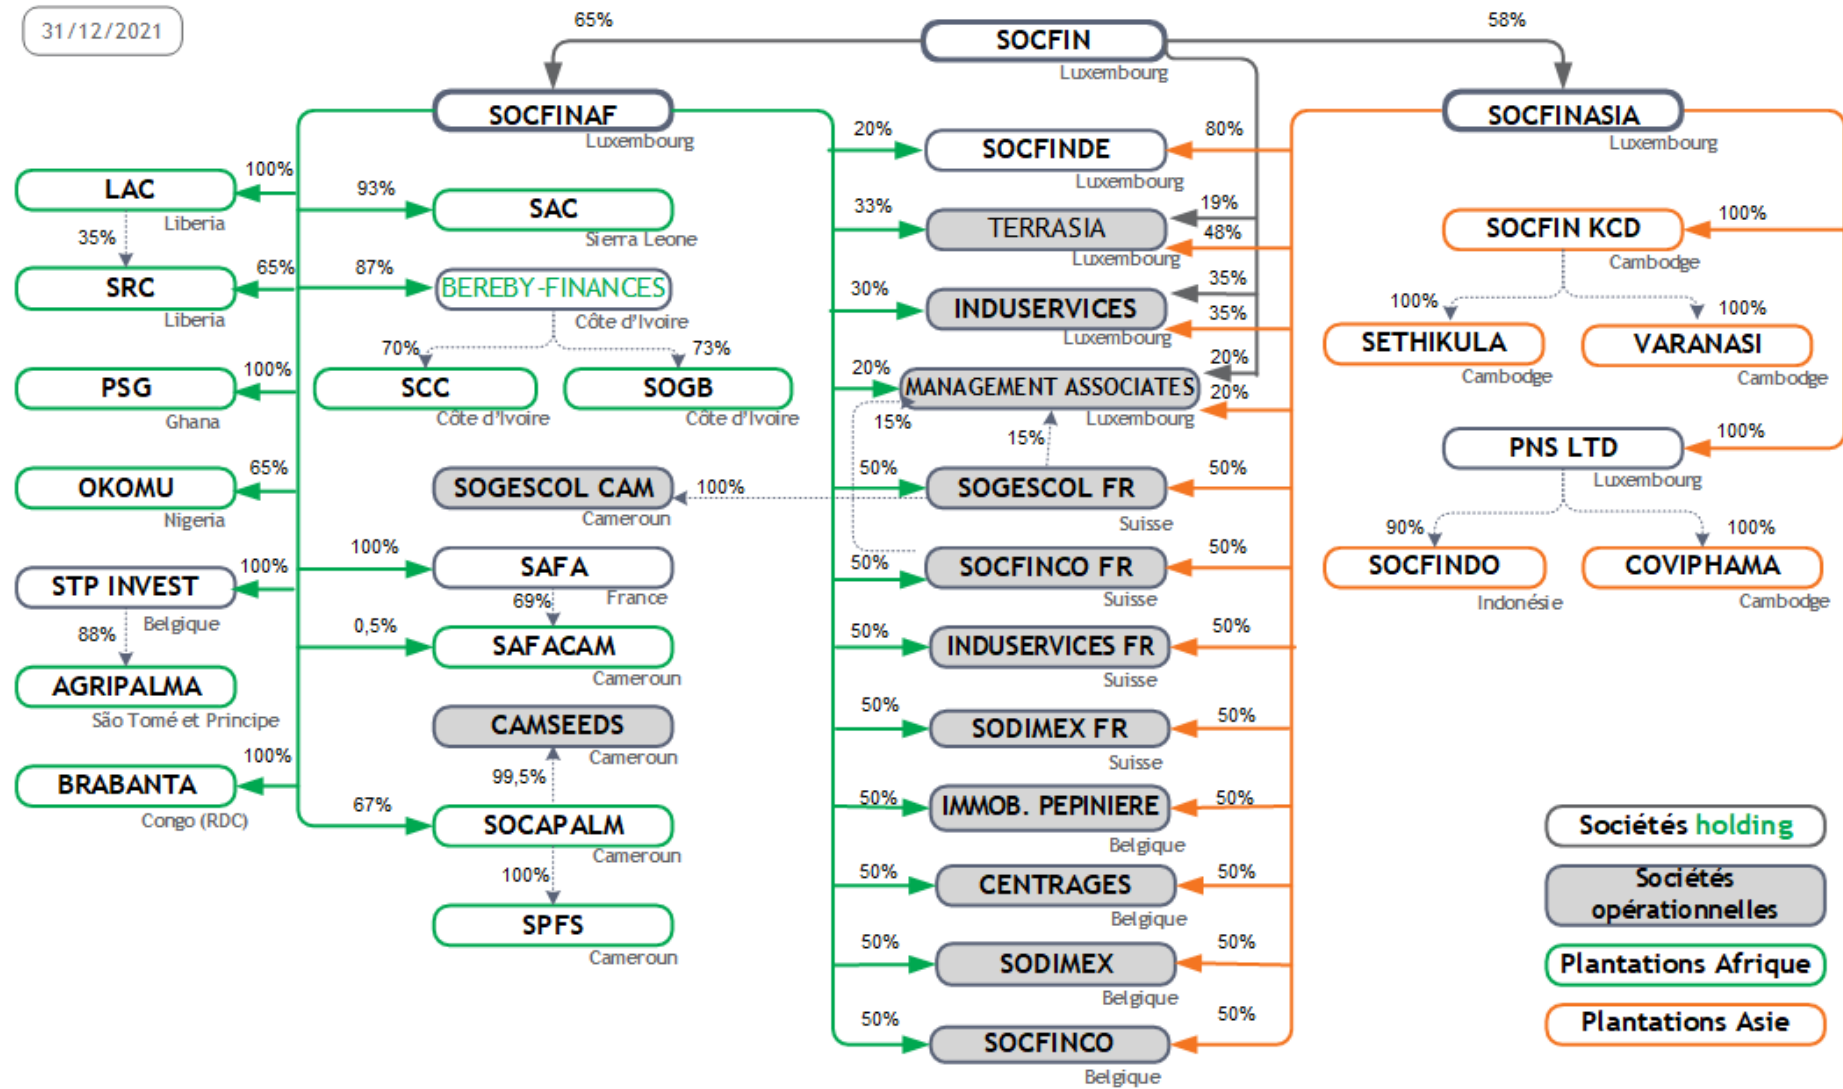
31/12/2021

65%
SOCFIN
Luxembourg
58%

SOCFINAF
Luxembourg

SOCFINASIA
Luxembourg

100%
LAC
Liberia
35%
SRC
Liberia
65%
100%
PSG
Ghana
65%
OKOMU
Nigeria
100%
STP INVEST
Belgique
88%
AGRIPALMA
São Tomé et Principe
100%
BRABANTA
Congo (RDC)

93%
SAC
Sierra Leone
87%
BEREBY-FINANCES
Côte d'Ivoire
70%
73%
SCC
Côte d'Ivoire
SOGB
Côte d'Ivoire
SOGESCOL CAM
Cameroun
100%
100%
SAFA
France
69%
0,5%
SAFACAM
Cameroun
CAMSEEDS
Cameroun
99,5%
67%
SOCAPALM
Cameroun
100%
SPFS
Cameroun

20%
SOCFINDE
Luxembourg
80%
33%
TERRASIA
Luxembourg
19%
48%
30%
INDUSERVICES
Luxembourg
35%
35%
20%
MANAGEMENT ASSOCIATES
Luxembourg
20%
20%
15%
15%
50%
SOGESCOL FR
Suisse
50%
50%
SOCFINCO FR
Suisse
50%
50%
INDUSERVICES FR
Suisse
50%
50%
SODIMEX FR
Suisse
50%
50%
IMMOB. PEPINIERE
Belgique
50%
50%
CENTRAGES
Belgique
50%
50%
SODIMEX
Belgique
50%
50%
SOCFINCO
Belgique
50%

100%
SOCFIN KCD
Cambodge
100%
100%
SETHIKULA
Cambodge
VARANASI
Cambodge
100%
PNS LTD
Luxembourg
90%
100%
SOCFINDO
Indonésie
COVIPHAMA
Cambodge

Sociétés holding
Sociétés opérationnelles
Plantations Afrique
Plantations Asie